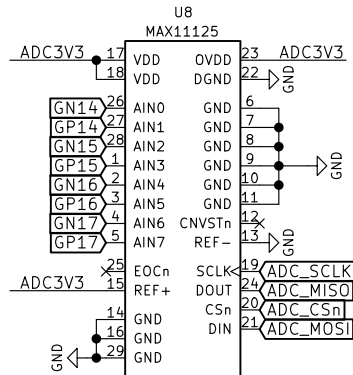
U8
MAX11125

ADC3V3
17 VDD
18 VDD
GN14 26 AIN0
GP14 27 AIN1
GN15 28 AIN2
GP15 1 AIN3
GN16 2 AIN4
GP16 3 AIN5
GN17 4 AIN6
GP17 5 AIN7
25 EOCn
ADC3V3 15 REF+
14 GND
16 GND
29 GND
GND

OVDD 23 ADC3V3
DGND 22 GND
GND 6
GND 7
GND 8
GND 9 GND
GND 10
GND 11
CNVSTn 12
REF− 13 GND
SCLK 19 ADC_SCLK
DOUT 24 ADC_MISO
CSn 20 ADC_CSn
DIN 21 ADC_MOSI